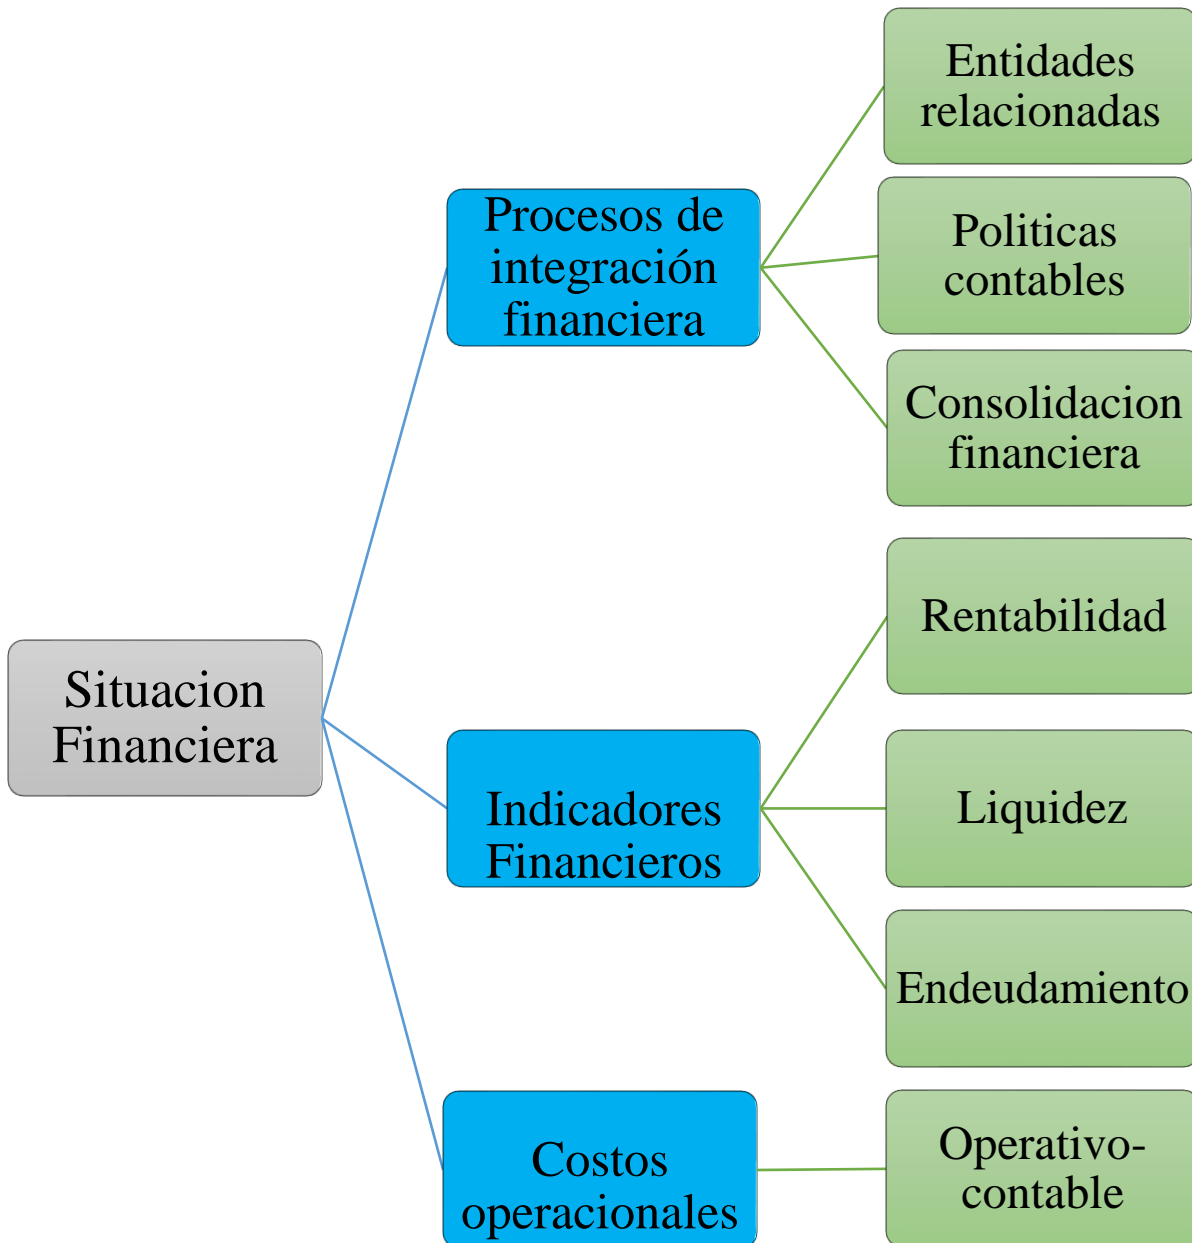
Situacion Financiera

Procesos de integración financiera

Entidades relacionadas

Politicas contables

Consolidacion financiera

Indicadores Financieros

Rentabilidad

Liquidez

Endeudamiento

Costos operacionales

Operativo-contable